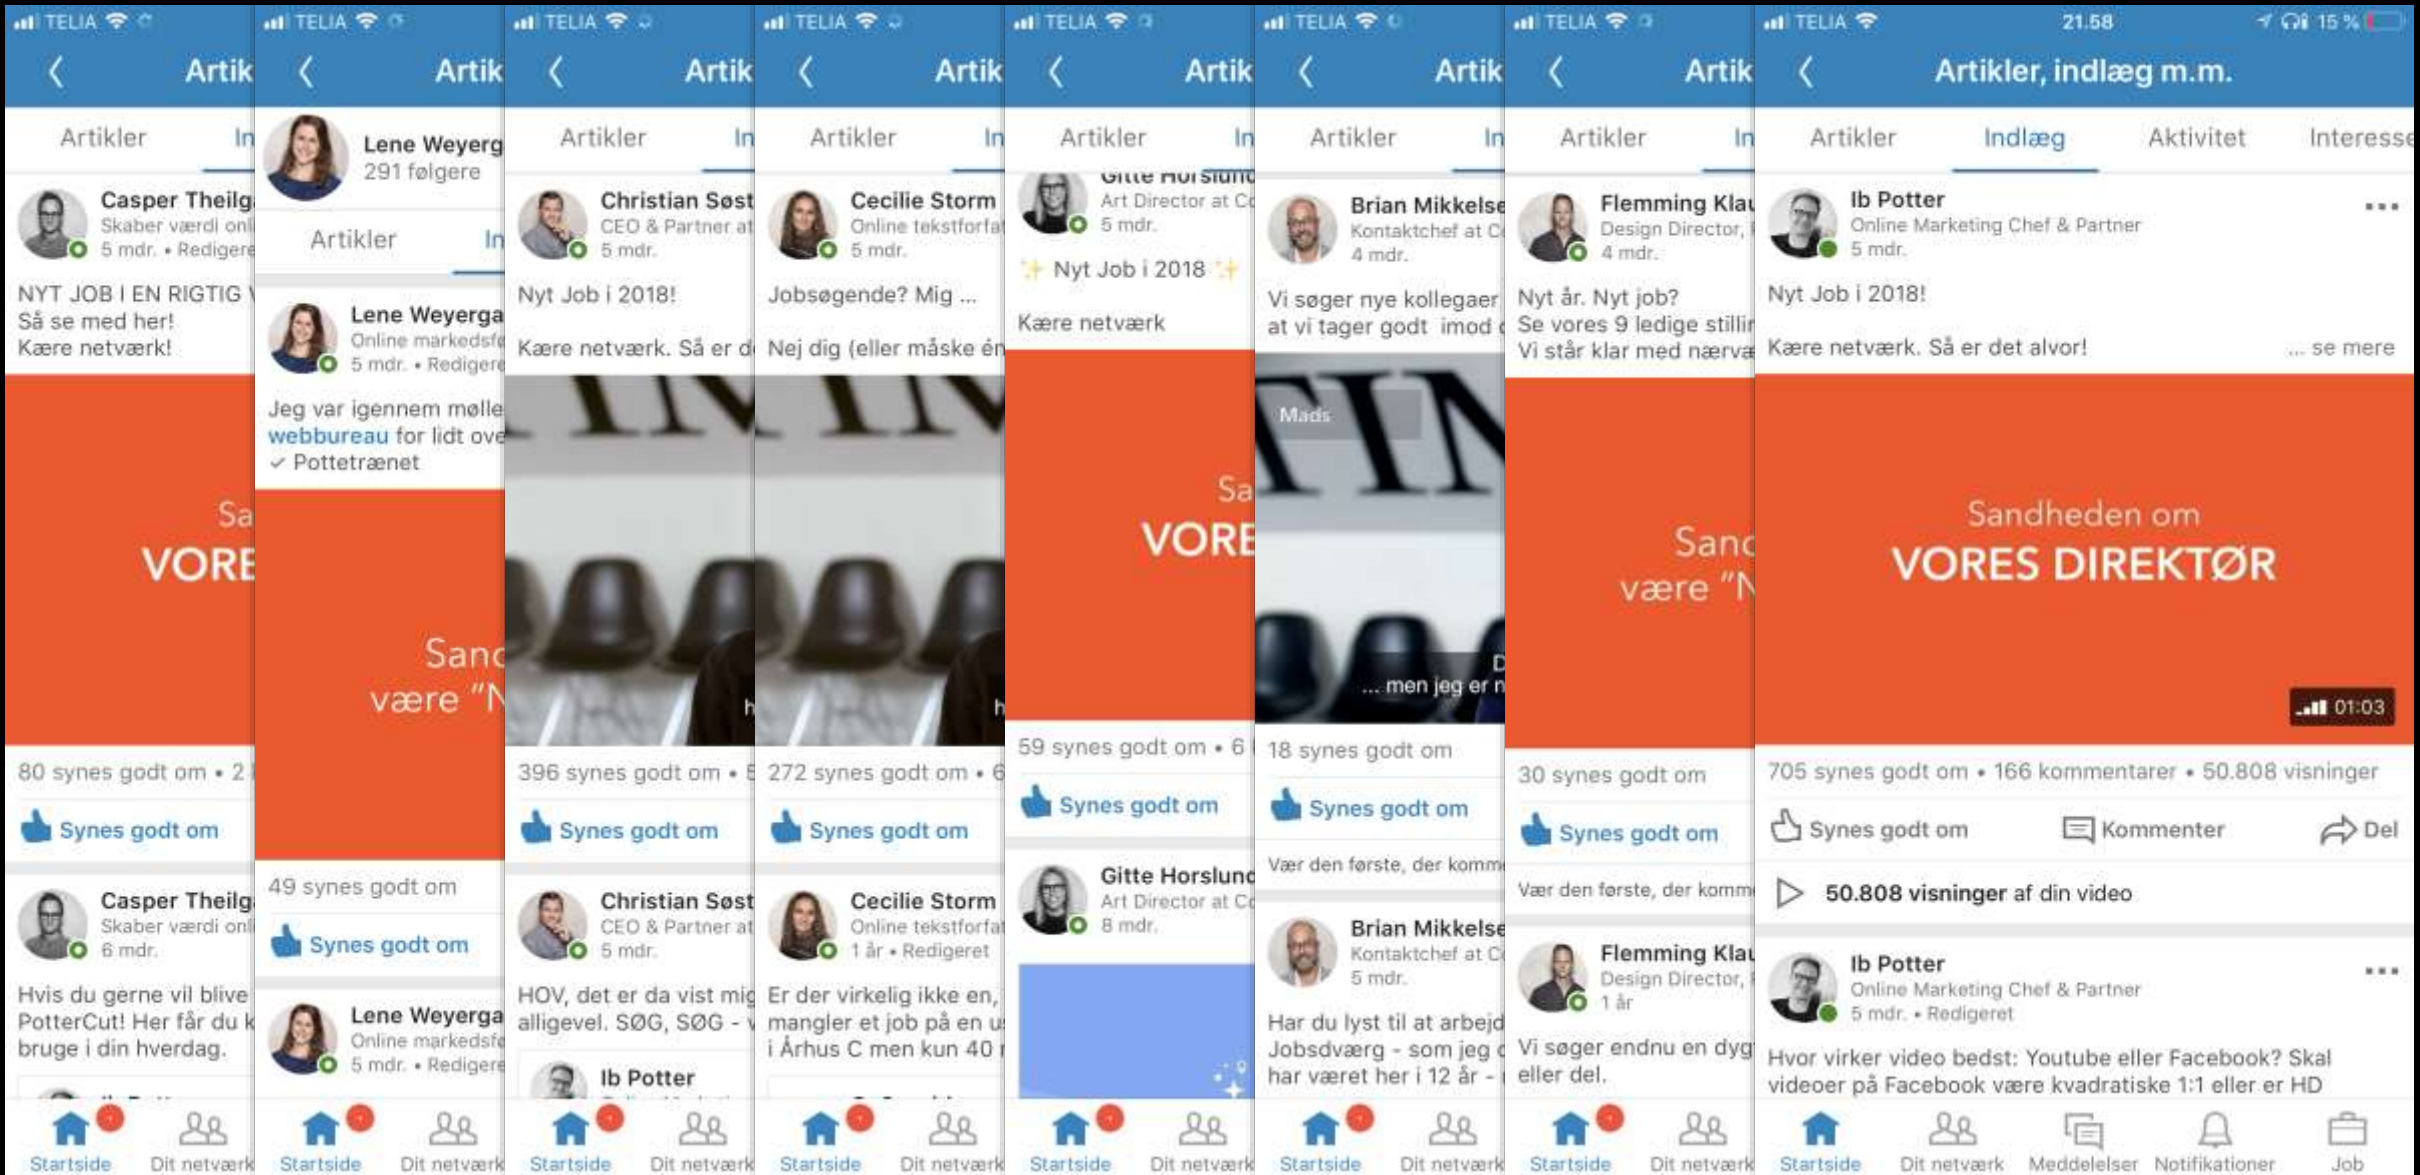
TELIA
Artik
Artikler In
Casper Theilg
Skaber værdi onl
5 mdr. • Redigere
NYT JOB I EN RIGTIG
Så se med her!
Kære netværk!
Sa
VORE
80 synes godt om • 2
Synes godt om
Casper Theilg
Skaber værdi onl
6 mdr.
Hvis du gerne vil blive
PotterCut! Her får du k
bruge i din hverdag.
Startside Dit netværk

TELIA
Artik
Lene Weyerg
291 følgere
Artikler In
Lene Weyerga
Online markedsfø
5 mdr. • Redigere
Jeg var igennem mølle
webbureau for lidt ove
✓ Pottetrænet
Sanc
være "N
49 synes godt om
Synes godt om
Lene Weyerga
Online markedsfø
5 mdr. • Redigere
Startside Dit netværk

TELIA
Artik
Artikler In
Christian Søst
CEO & Partner at
5 mdr.
Nyt Job i 2018!
Kære netværk. Så er d
396 synes godt om • 5
Synes godt om
Christian Søst
CEO & Partner at
5 mdr.
HOV, det er da vist mig
alligevel. SØG, SØG - v
Ib Potter
Startside Dit netværk

TELIA
Artik
Artikler In
Cecilie Storm
Online tekstforfat
5 mdr.
Jobsøgende? Mig ...
Nej dig (eller måske én
272 synes godt om • 6
Synes godt om
Cecilie Storm
Online tekstforfat
1 år • Redigeret
Er der virkelig ikke en,
mangler et job på en u
i Århus C men kun 40 r
Startside Dit netværk

TELIA
Artik
Artikler In
Gitte Horslund
Art Director at Co
5 mdr.
Nyt Job i 2018
Kære netværk
Sa
VORE
59 synes godt om • 6
Synes godt om
Gitte Horslund
Art Director at Co
8 mdr.
Startside Dit netværk

TELIA
Artik
Artikler In
Brian Mikkelse
Kontaktchef at C
4 mdr.
Vi søger nye kollegaer
at vi tager godt imod
Mads
... men jeg er n
18 synes godt om
Synes godt om
Vær den første, der komm
Brian Mikkelse
Kontaktchef at C
5 mdr.
Har du lyst til at arbejd
Jobsdværg - som jeg
har været her i 12 år -
Startside Dit netværk

TELIA
Artik
Artikler In
Flemming Klau
Design Director,
4 mdr.
Nyt år. Nyt job?
Se vores 9 ledige stillin
Vi står klar med nærvæ
Sand
være "N
30 synes godt om
Synes godt om
Vær den første, der komm
Flemming Klau
Design Director,
1 år
Vi søger endnu en dyg
eller del.
Startside Dit netværk

TELIA 21.58 15 %
Artikler, indlæg m.m.
Artikler Indlæg Aktivitet Interesse
Ib Potter
Online Marketing Chef & Partner
5 mdr.
Nyt Job i 2018!
Kære netværk. Så er det alvor! ... se mere
Sandheden om
VORES DIREKTØR
01:03
705 synes godt om • 166 kommentarer • 50.808 visninger
Synes godt om Kommenter Del
50.808 visninger af din video
Ib Potter
Online Marketing Chef & Partner
5 mdr. • Redigeret
Hvor virker video bedst: Youtube eller Facebook? Skal videoer på Facebook være kvadratiske 1:1 eller er HD
Startside Dit netværk Meddelelser Notifikationer Job